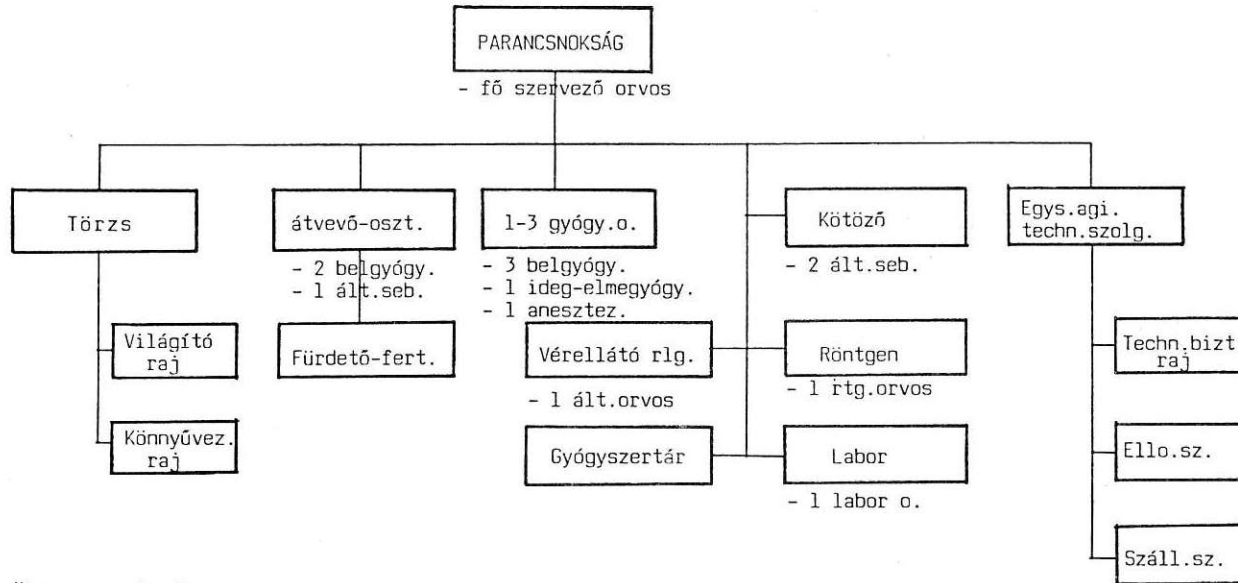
PARANCSNOKSÁG

- fő szervező orvos

Törzs

Világító raj

Könnyűvez. raj

átvevő-oszt.

- 2 belgyógy.
- 1 ált.seb.

Fürdető-fert.

1-3 gyógy.o.

- 3 belgyógy.
- 1 ideg-elmegyógy.
- 1 anesztez.

Vérellátó rlg.

- 1 ált.orvos

Gyógyszertár

Kötöző

- 2 ált.seb.

Röntgen

- 1 rtg.orvos

Labor

- 1 labor o.

Egys.agi. techn.szolg.

Techn.bizt raj

Ello.sz.

Száll.sz.